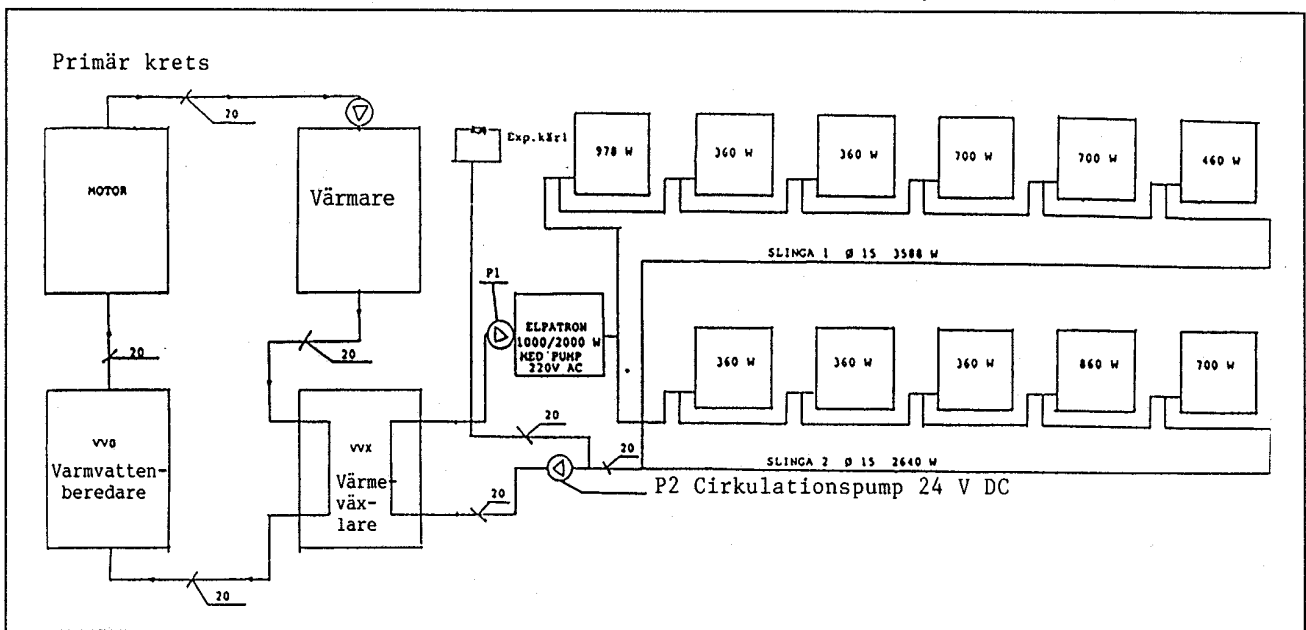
Primär krets

20

MOTOR

Värmare

Exp.kärl

978 W

360 W

360 W

700 W

700 W

460 W

SLINGA 1 ø 15 3588 W

P1

ELPATRON 1000/2000 W MED PUMP 220V AC

20

20

360 W

360 W

360 W

860 W

700 W

VVB Varmvattenberedare

VVX Värmeväxlare

20

20

SLINGA 2 ø 15 2640 W

20

P2 Cirkulationspump 24 V DC

20